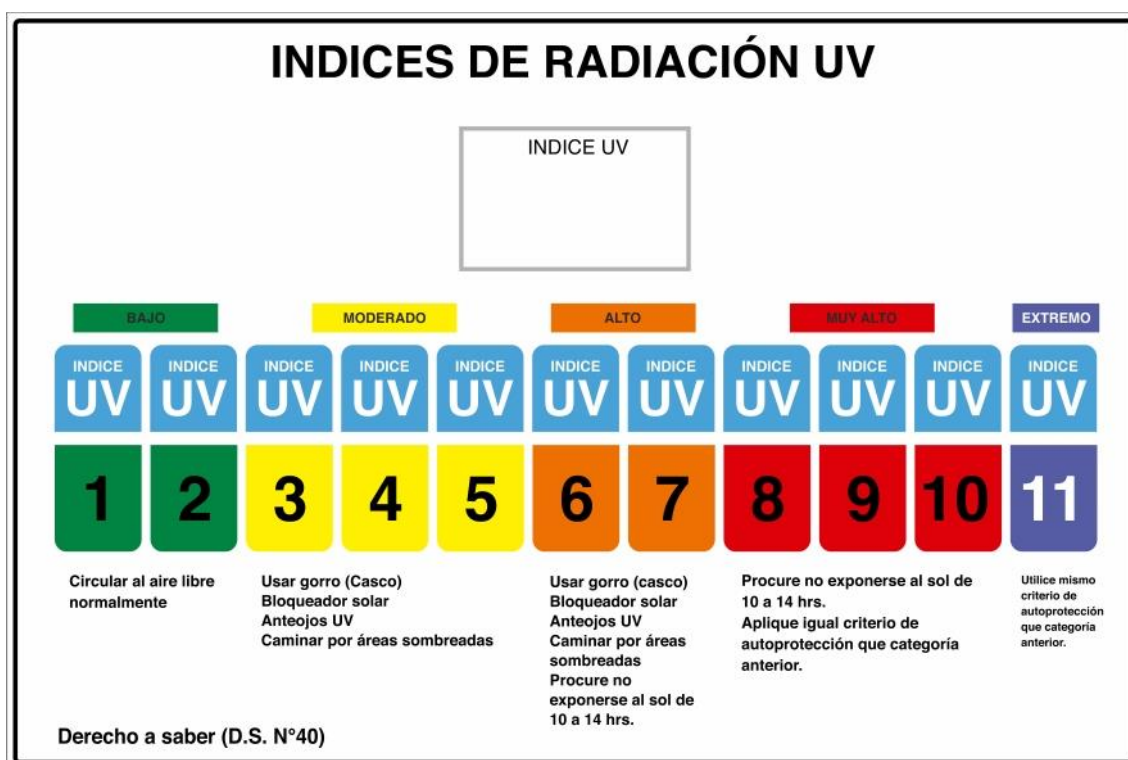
INDICES DE RADIACIÓN UV

INDICE UV

BAJO

MODERADO

ALTO

MUY ALTO

EXTREMO

| INDICE UV | INDICE UV | INDICE UV | INDICE UV | INDICE UV | INDICE UV | INDICE UV | INDICE UV | INDICE UV | INDICE UV | INDICE UV |
|---|---|---|---|---|---|---|---|---|---|---|
| 1 | 2 | 3 | 4 | 5 | 6 | 7 | 8 | 9 | 10 | 11 |

Circular al aire libre normalmente

Usar gorro (Casco)
Bloqueador solar
Anteojos UV
Caminar por áreas sombreadas

Usar gorro (casco)
Bloqueador solar
Anteojos UV
Caminar por áreas sombreadas
Procure no exponerse al sol de 10 a 14 hrs.

Procure no exponerse al sol de 10 a 14 hrs.
Aplique igual criterio de autoprotección que categoría anterior.

Utilice mismo criterio de autoprotección que categoria anterior.

Derecho a saber (D.S. N°40)